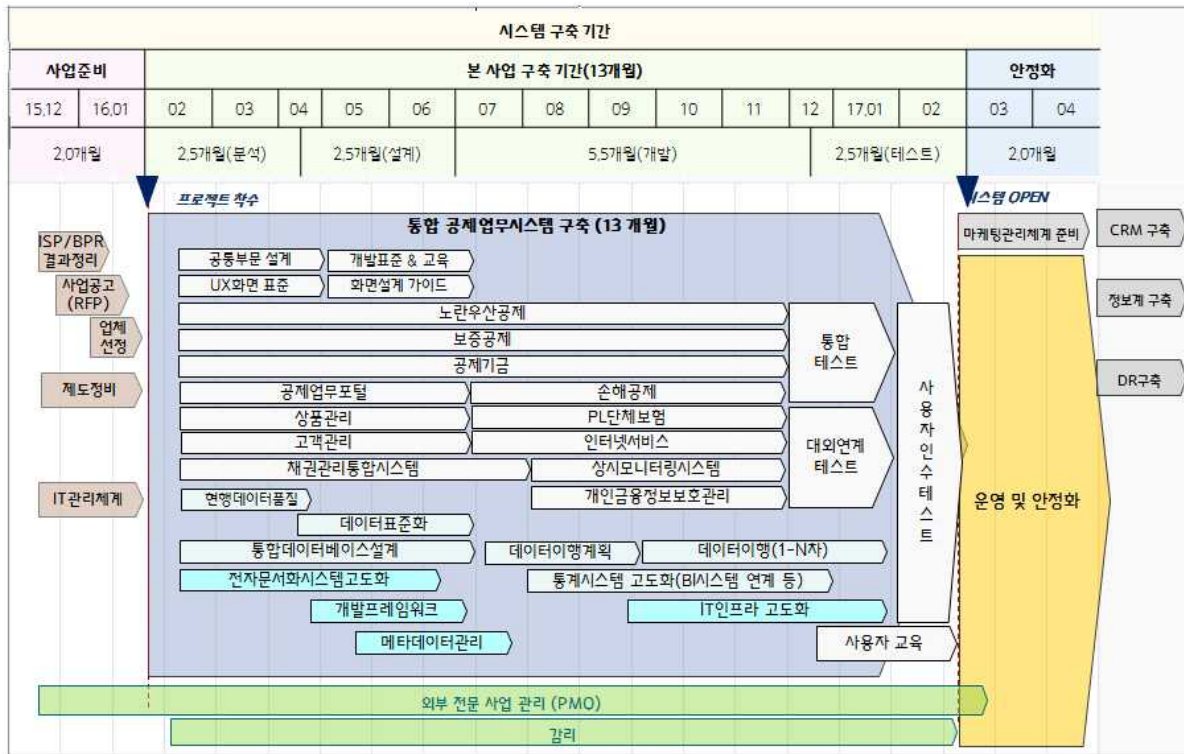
시스템 구축 기간

| 사업준비 | | 본 사업 구축 기간(13개월) | | | | | | | | | | | | 안정화 | |
|---|---|---|---|---|---|---|---|---|---|---|---|---|---|---|---|
| 15.12 | 16.01 | 02 | 03 | 04 | 05 | 06 | 07 | 08 | 09 | 10 | 11 | 12 | 17.01 | 02 | 03 | 04 |
| 2.0개월 | | 2.5개월(분석) | | | 2.5개월(설계) | | 5.5개월(개발) | | | | | | 2.5개월(테스트) | | 2.0개월 | |

프로젝트 착수

시스템 OPEN

통합 공제업무시스템 구축 (13 개월)

ISP/BPR 결과정리

사업공고 (RFP)

업체 선정

제도정비

IT관리체계

공통부문 설계

개발표준 & 교육

UX화면 표준

화면설계 가이드

노란우산공제

보증공제

공제기금

공제업무포털

손해공제

상품관리

PL단체보험

고객관리

인터넷서비스

채권관리통합시스템

상시모니터링시스템

현행데이터품질

개인금융정보보호관리

데이터표준화

통합데이터베이스설계

데이터이행계획

데이터이행(1-N차)

전자문서화시스템고도화

통계시스템 고도화(BI시스템 연계 등)

개발프레임워크

IT인프라 고도화

메타데이터관리

통합 테스트

대외연계 테스트

사용자 인수 테스트

사용자 교육

마케팅관리체계 준비

운영 및 안정화

CRM 구축

정보계 구축

DR구축

외부 전문 사업 관리 (PMO)

감리